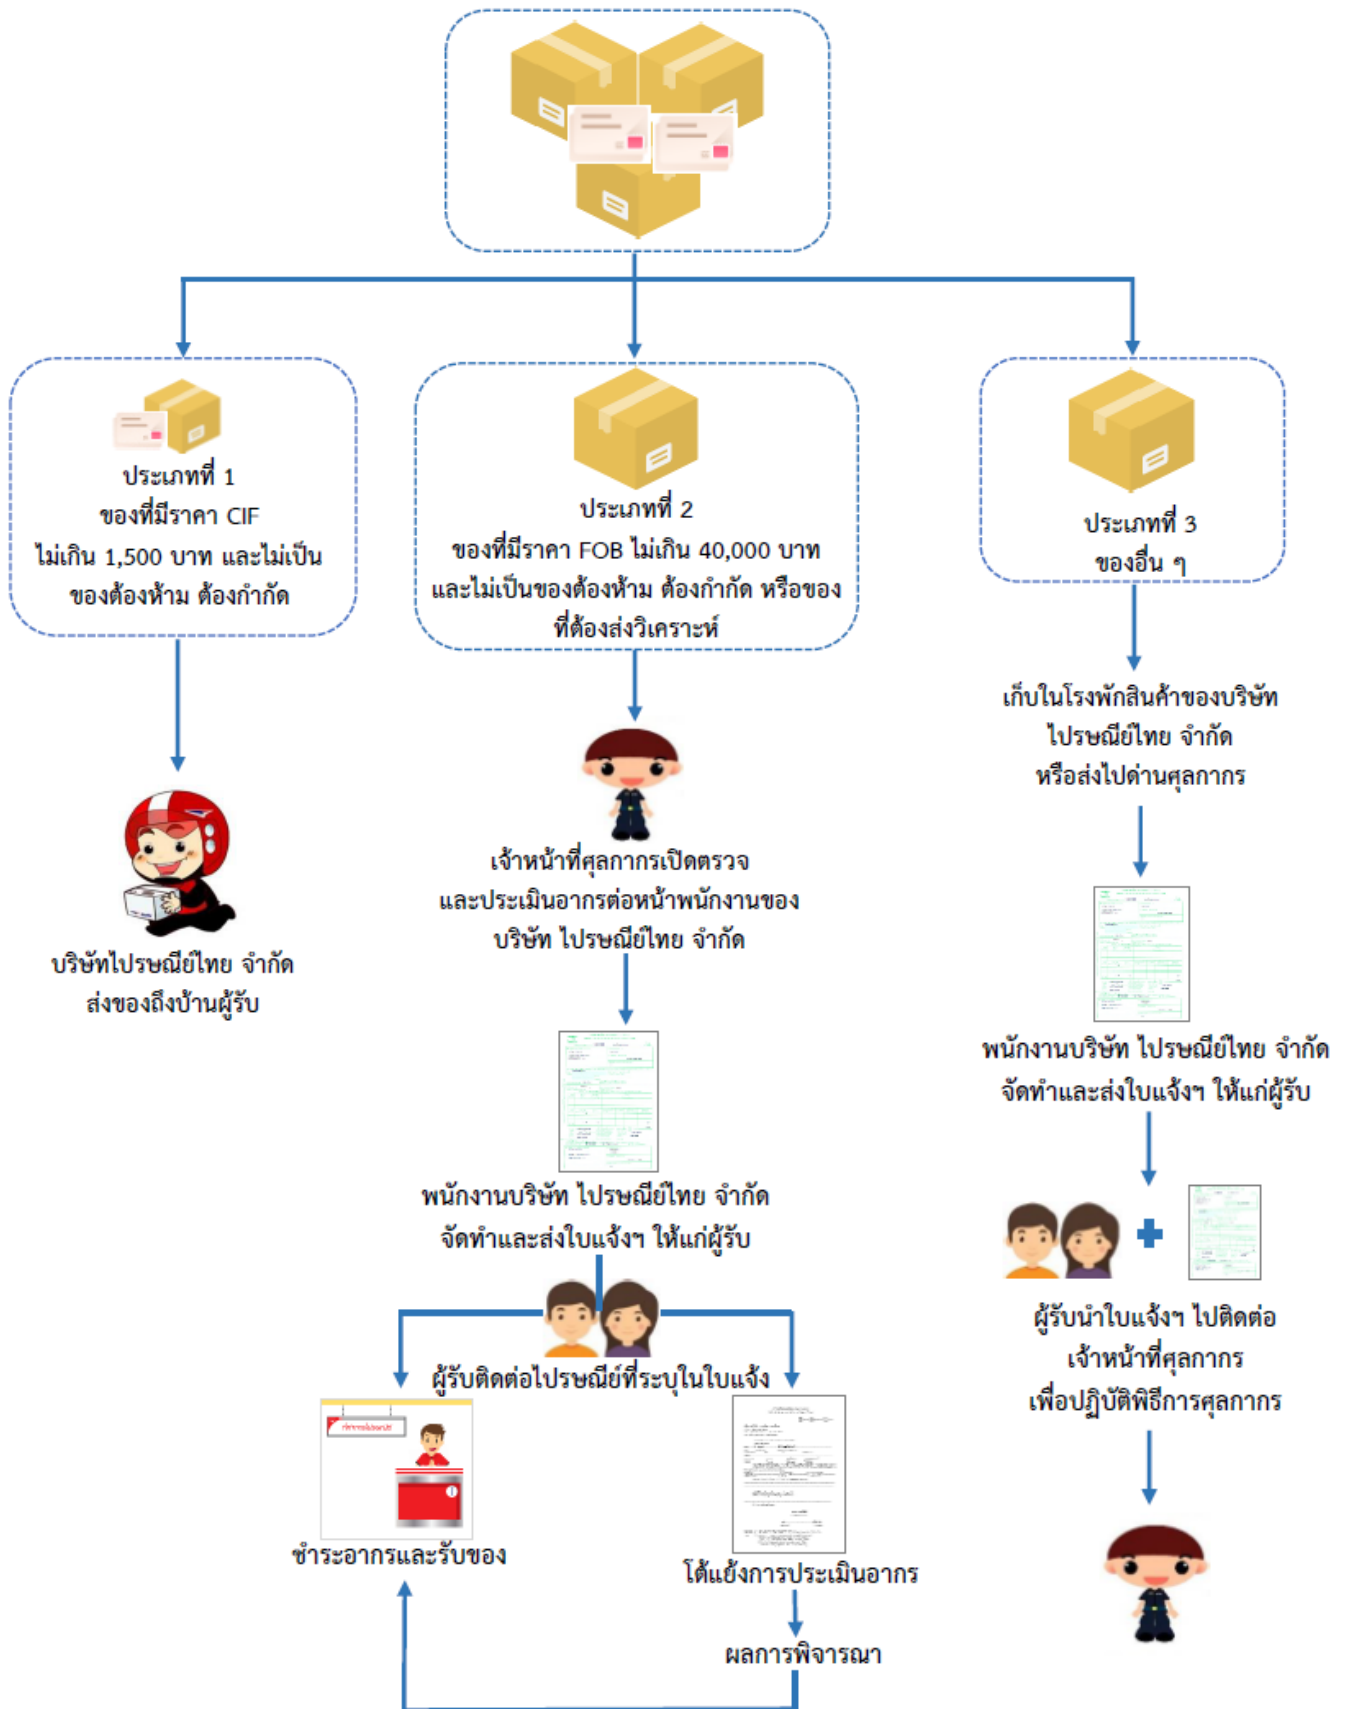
ประเภทที่ 1
ของที่มีราคา CIF
ไม่เกิน 1,500 บาท และไม่เป็น
ของต้องห้าม ต้องกำกัด

บริษัทไปรษณีย์ไทย จำกัด
ส่งของถึงบ้านผู้รับ

ประเภทที่ 2
ของที่มีราคา FOB ไม่เกิน 40,000 บาท
และไม่เป็นของต้องห้าม ต้องกำกัด หรือของ
ที่ต้องส่งวิเคราะห์

เจ้าหน้าที่ศุลกากรเปิดตรวจ
และประเมินอากรต่อหน้าพนักงานของ
บริษัท ไปรษณีย์ไทย จำกัด

พนักงานบริษัท ไปรษณีย์ไทย จำกัด
จัดทำและส่งใบแจ้งฯ ให้แก่ผู้รับ

ผู้รับติดต่อไปรษณีย์ที่ระบุในใบแจ้ง

ชำระอากรและรับของ

โต้แย้งการประเมินอากร

ผลการพิจารณา

ประเภทที่ 3
ของอื่น ๆ

เก็บในโรงพักสินค้าของบริษัท
ไปรษณีย์ไทย จำกัด
หรือส่งไปด่านศุลกากร

พนักงานบริษัท ไปรษณีย์ไทย จำกัด
จัดทำและส่งใบแจ้งฯ ให้แก่ผู้รับ

ผู้รับนำใบแจ้งฯ ไปติดต่อ
เจ้าหน้าที่ศุลกากร
เพื่อปฏิบัติพิธีการศุลกากร